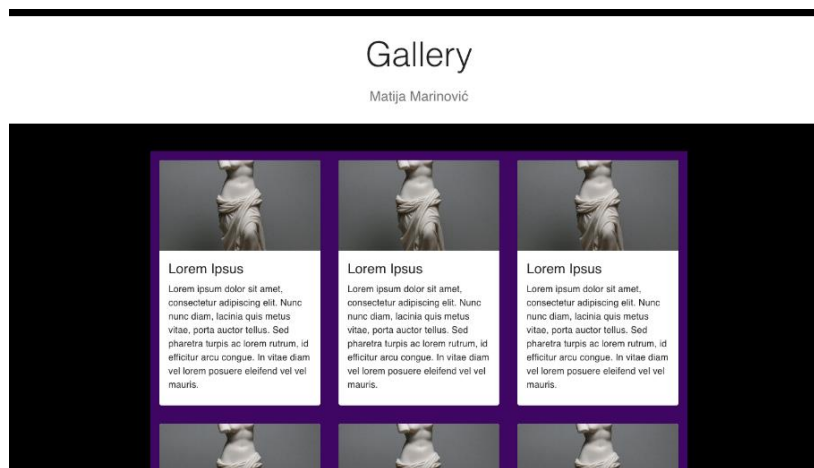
Gallery

Matija Marinović

Lorem Ipsus

Lorem ipsum dolor sit amet, consectetur adipiscing elit. Nunc nunc diam, lacinia quis metus vitae, porta auctor tellus. Sed pharetra turpis ac lorem rutrum, id efficitur arcu congue. In vitae diam vel lorem posuere eleifend vel vel mauris.

Lorem Ipsus

Lorem ipsum dolor sit amet, consectetur adipiscing elit. Nunc nunc diam, lacinia quis metus vitae, porta auctor tellus. Sed pharetra turpis ac lorem rutrum, id efficitur arcu congue. In vitae diam vel lorem posuere eleifend vel vel mauris.

Lorem Ipsus

Lorem ipsum dolor sit amet, consectetur adipiscing elit. Nunc nunc diam, lacinia quis metus vitae, porta auctor tellus. Sed pharetra turpis ac lorem rutrum, id efficitur arcu congue. In vitae diam vel lorem posuere eleifend vel vel mauris.